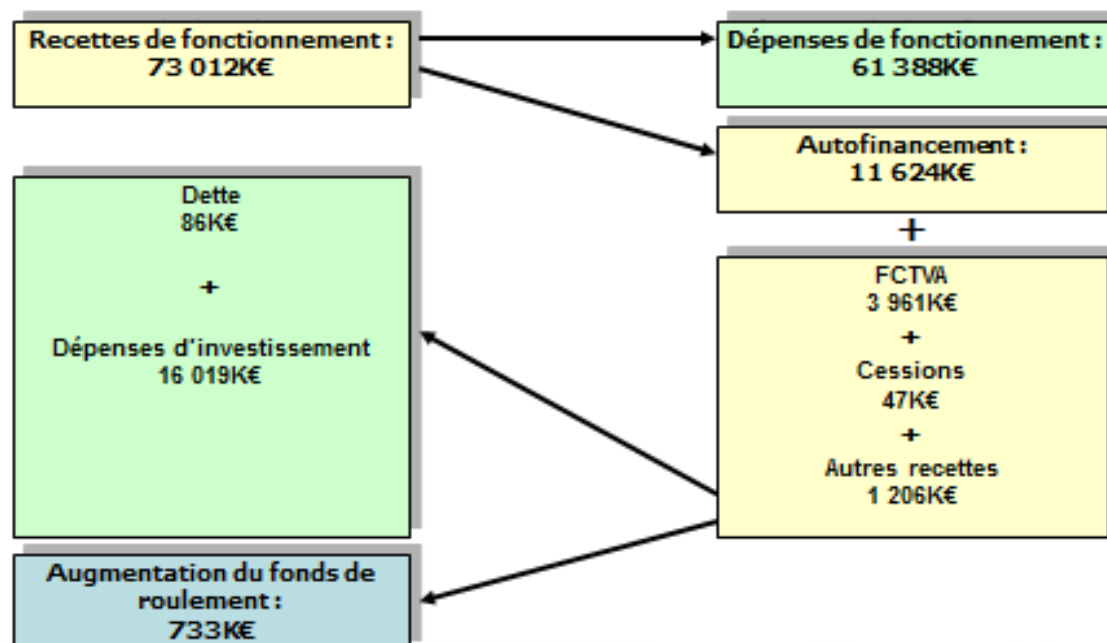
Recettes de fonctionnement :
73 012K€

Dépenses de fonctionnement :
61 388K€

Autofinancement :
11 624K€

+

Dette
86K€

+

Dépenses d'investissement
16 019K€

FCTVA
3 961K€
+
Cessions
47K€
+
Autres recettes
1 206K€

Augmentation du fonds de roulement :
733K€